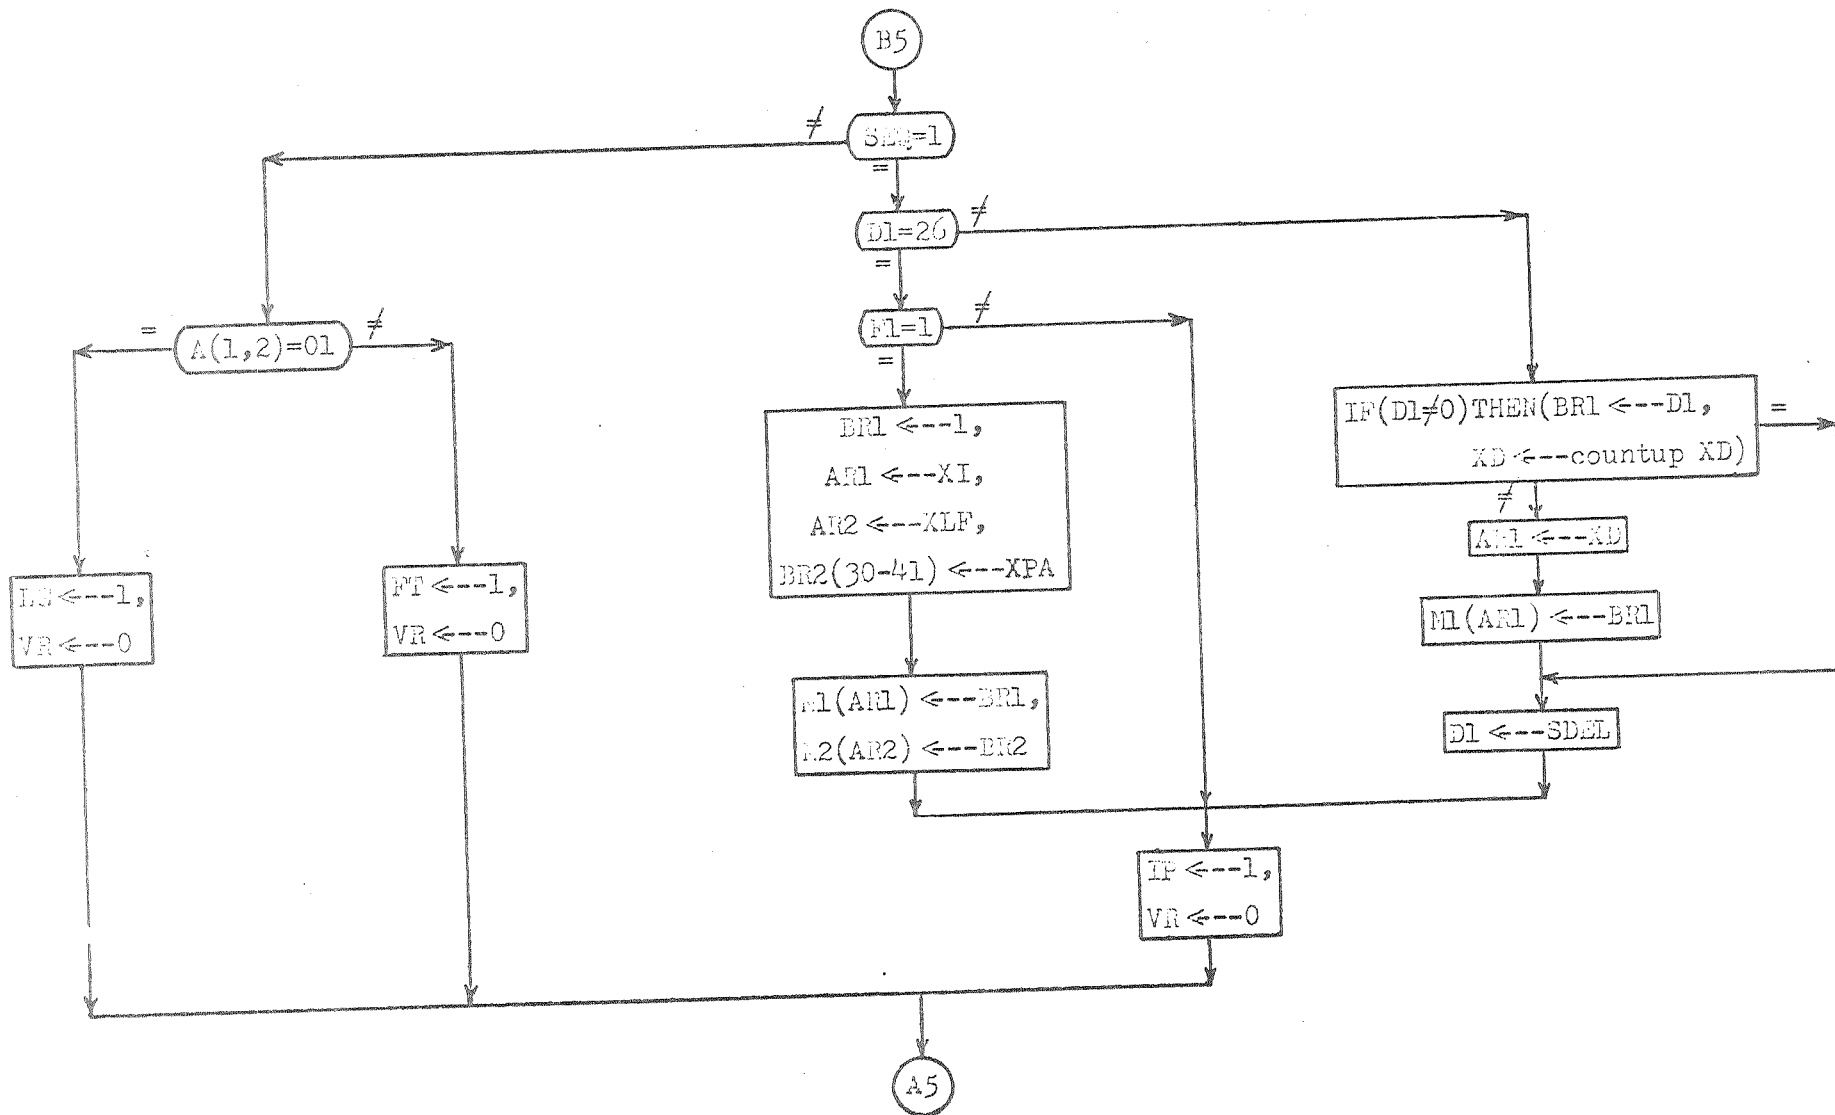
B5

$\neq$ SE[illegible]=1

=

D1=26 $\neq$

=

F1=1 $\neq$

=

= A(1,2)=01 $\neq$

BR1 <---1,
AR1 <---XI,
AR2 <---XLF,
BR2(30-41) <---XPA

IF(D1$\neq$0)THEN(BR1 <---D1,
XD <---countup XD) =

$\neq$

AR1 <---XD

M1(AR1) <---BR1

I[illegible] <---1,
VR <---0

FT <---1,
VR <---0

M1(AR1) <---BR1,
M2(AR2) <---BR2

D1 <---SDEL

IP <---1,
VR <---0

A5